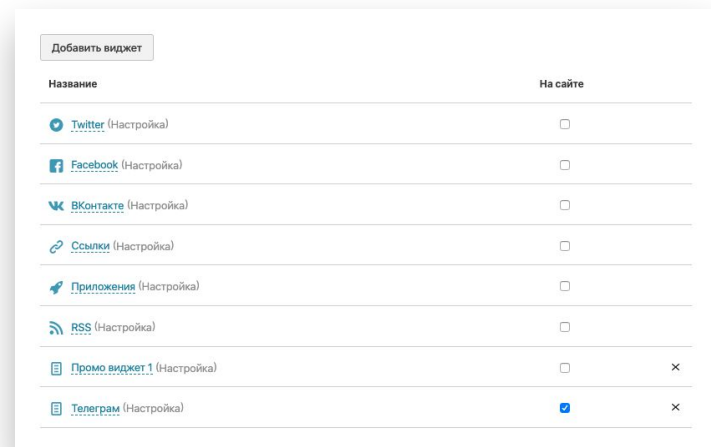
Добавить виджет

| Название | На сайте | |
|---|---|---|
| Twitter (Настройка) | ☐ | |
| Facebook (Настройка) | ☐ | |
| ВКонтакте (Настройка) | ☐ | |
| Ссылки (Настройка) | ☐ | |
| Приложения (Настройка) | ☐ | |
| RSS (Настройка) | ☐ | |
| Промо виджет 1 (Настройка) | ☐ | × |
| Телеграм (Настройка) | ☑ | × |